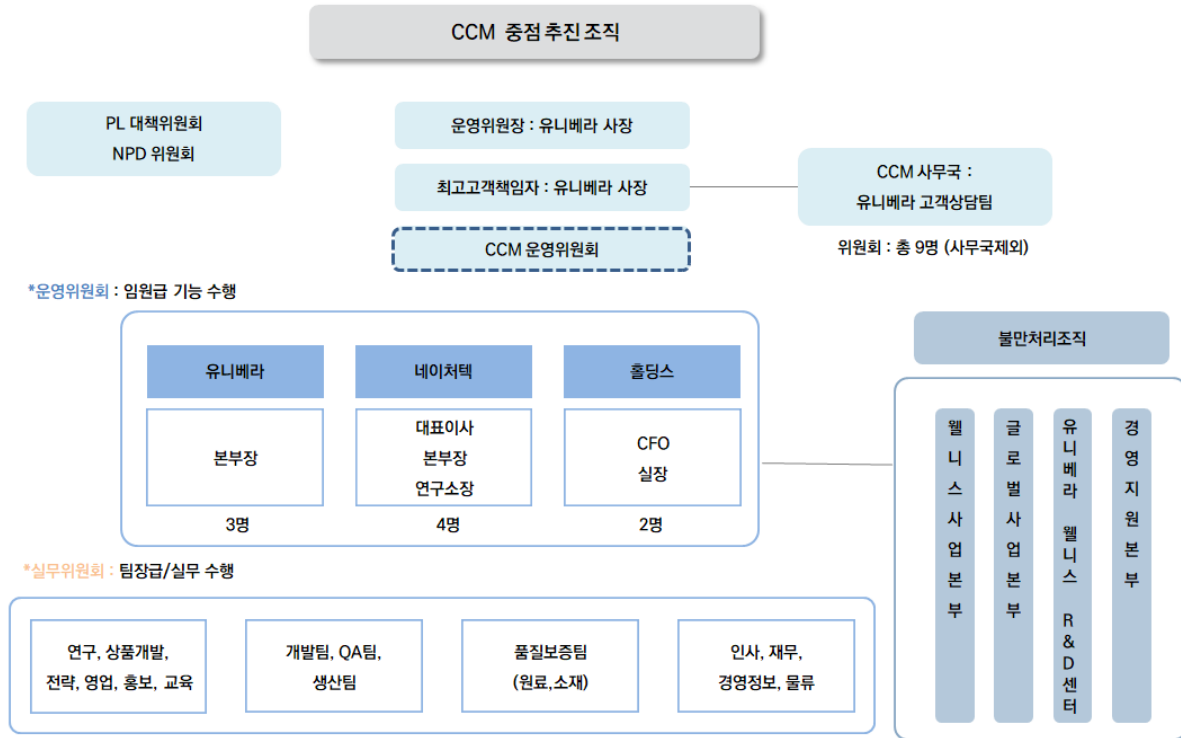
CCM 중점 추진 조직

PL 대책위원회
NPD 위원회

운영위원장 : 유니베라 사장

최고고객책임자 : 유니베라 사장

CCM 운영위원회

CCM 사무국 :
유니베라 고객상담팀

위원회 : 총 9명 (사무국제외)

*운영위원회 : 임원급 기능 수행

| 유니베라 | 네이처텍 | 홀딩스 |
|---|---|---|
| 본부장 | 대표이사 본부장 연구소장 | CFO 실장 |
| 3명 | 4명 | 2명 |

불만처리조직

웰니스사업본부

글로벌사업본부

유니베라 웰니스 R&D 센터

경영지원본부

*실무위원회 : 팀장급/실무 수행

연구, 상품개발,
전략, 영업, 홍보, 교육

개발팀, QA팀,
생산팀

품질보증팀
(원료,소재)

인사, 재무,
경영정보, 물류